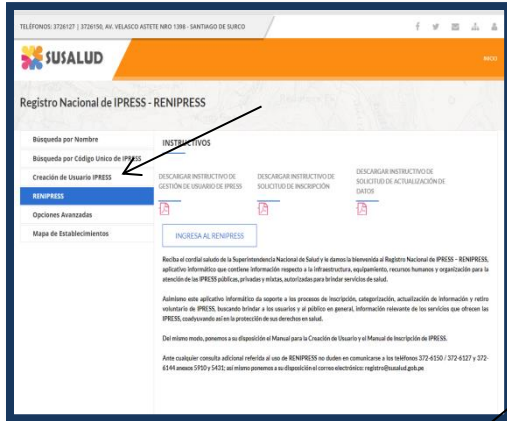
TELÉFONOS: 3726127 | 3726150, AV. VELASCO ASTETE NRO 1398 - SANTIAGO DE SURCO

SUSALUD

INICIO

Registro Nacional de IPRESS - RENIPRESS

Búsqueda por Nombre

Búsqueda por Código Único de IPRESS

Creación de Usuario IPRESS

RENIPRESS

Opciones Avanzadas

Mapa de Establecimientos

INSTRUCTIVOS

DESCARGAR INSTRUCTIVO DE GESTIÓN DE USUARIO DE IPRESS

DESCARGAR INSTRUCTIVO DE SOLICITUD DE INSCRIPCIÓN

DESCARGAR INSTRUCTIVO DE SOLICITUD DE ACTUALIZACIÓN DE DATOS

INGRESA AL RENIPRESS

Reciba el cordial saludo de la Superintendencia Nacional de Salud y le damos la bienvenida al Registro Nacional de IPRESS - RENIPRESS, aplicativo informático que contiene información respecto a la infraestructura, equipamiento, recursos humanos y organización para la atención de las IPRESS públicas, privadas y mixtas, autorizadas para brindar servicios de salud.

Asimismo este aplicativo informático da soporte a los procesos de Inscripción, categorización, actualización de información y retiro voluntario de IPRESS, buscando brindar a los usuarios y al público en general, información relevante de los servicios que ofrecen las IPRESS, coadyuvando así en la protección de sus derechos en salud.

Del mismo modo, ponemos a su disposición el Manual para la Creación de Usuario y el Manual de Inscripción de IPRESS.

Ante cualquier consulta adicional referida al uso de RENIPRESS no duden en comunicarse a los teléfonos 372-6150 / 372-6127 y 372-6144 anexos 5910 y 5431; así mismo ponemos a su disposición el correo electrónico: registro@susalud.gob.pe